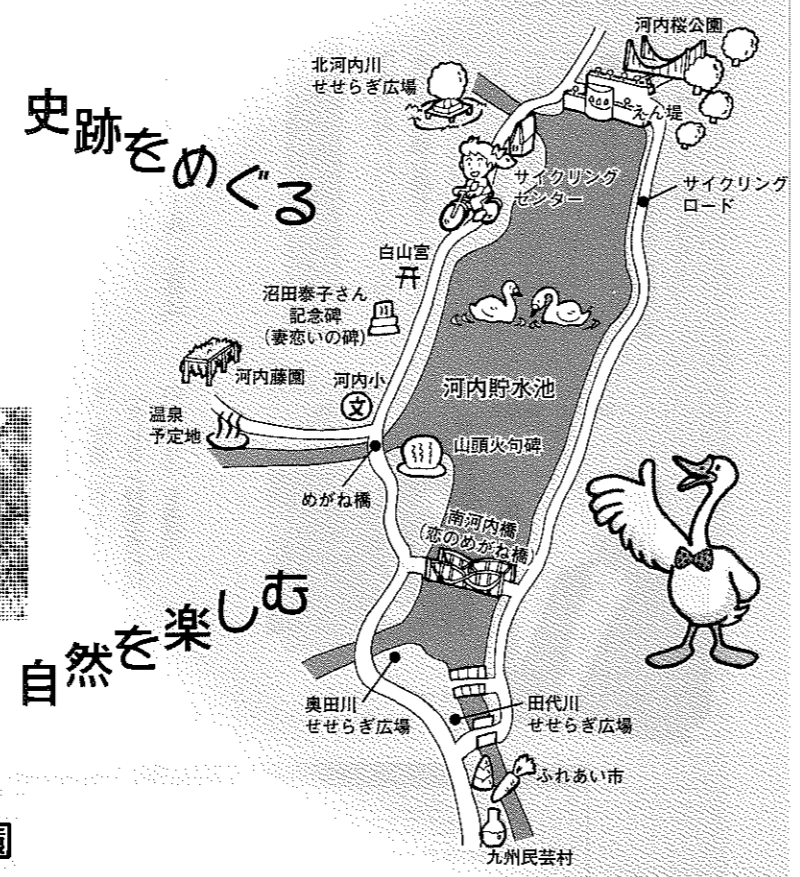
史跡をめぐる

河内桜公園

北河内川
せせらぎ広場

えん堤

サイクリング
センター

サイクリング
ロード

白山宮

沼田泰子さん
記念碑
(妻恋いの碑)

河内藤園

河内小

河内貯水池

温泉
予定地

山頭火句碑

めがね橋

南河内橋
(恋のめがね橋)

自然を楽しむ

奥田川
せせらぎ広場

田代川
せせらぎ広場

ふれあい市

九州民芸村